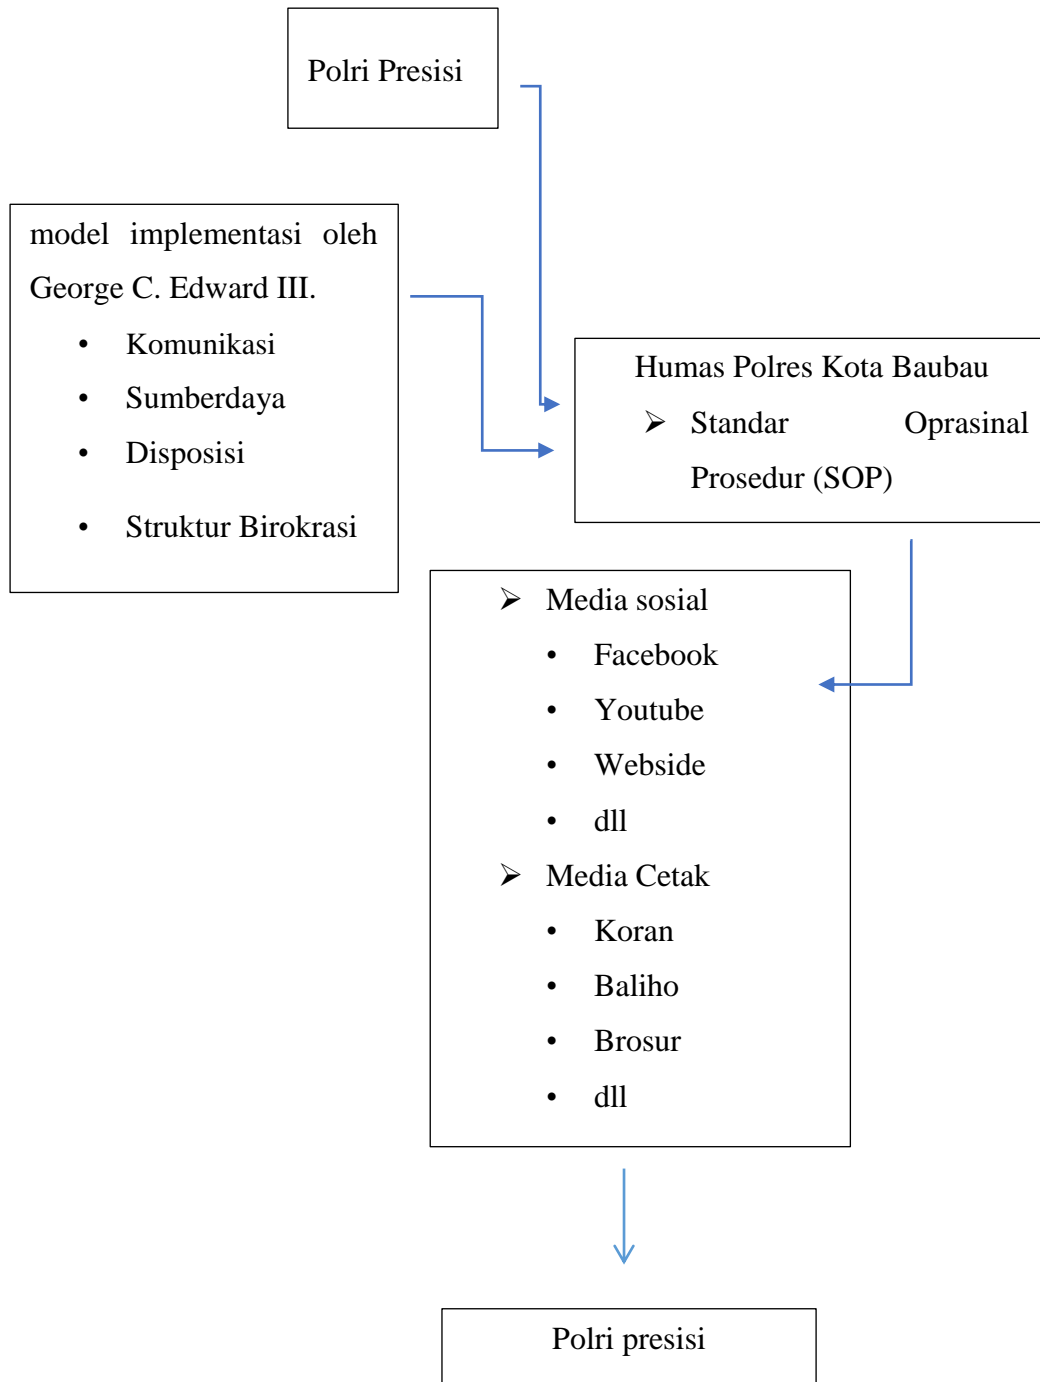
Polri Presisi

model implementasi oleh George C. Edward III.

- Komunikasi
- Sumberdaya
- Disposisi
- Struktur Birokrasi

Humas Polres Kota Baubau

➢ Standar Oprasinal Prosedur (SOP)

➢ Media sosial
- Facebook
- Youtube
- Webside
- dll

➢ Media Cetak
- Koran
- Baliho
- Brosur
- dll

Polri presisi